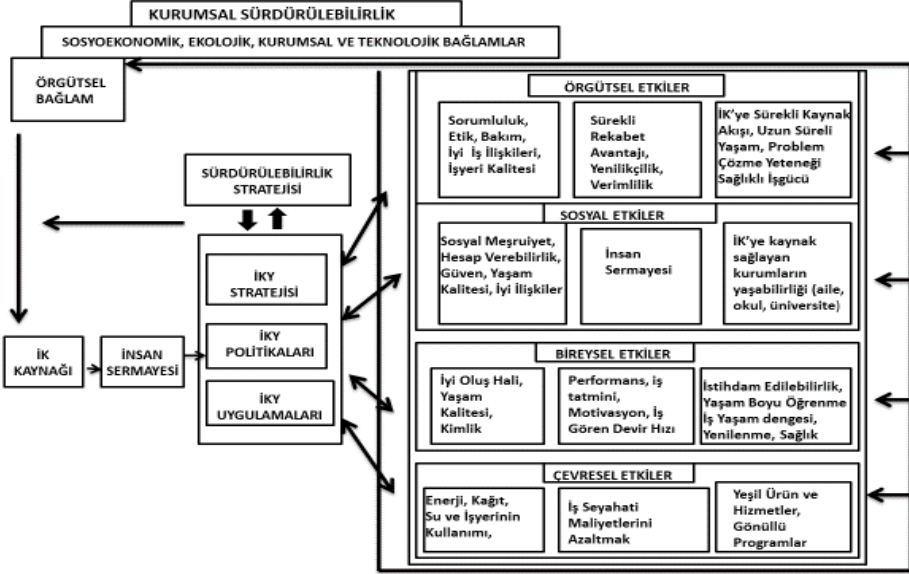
KURUMSAL SÜRDÜRÜLEBİLİRLİK

SOSYOEKONOMİK, EKOLOJİK, KURUMSAL VE TEKNOLOJİK BAĞLAMLAR

ÖRGÜTSEL BAĞLAM

SÜRDÜRÜLEBİLİRLİK STRATEJİSİ

İKY STRATEJİSİ

İKY POLİTİKALARI

İKY UYGULAMALARI

İK KAYNAĞI

İNSAN SERMAYESİ

ÖRGÜTSEL ETKİLER

Sorumluluk, Etik, Bakım, İyi İş İlişkileri, İşyeri Kalitesi

Sürekli Rekabet Avantajı, Yenilikçilik, Verimlilik

İK'ye Sürekli Kaynak Akışı, Uzun Süreli Yaşam, Problem Çözme Yeteneği Sağlıklı İşgücü

SOSYAL ETKİLER

Sosyal Meşruiyet, Hesap Verebilirlik, Güven, Yaşam Kalitesi, İyi İlişkiler

İnsan Sermayesi

İK'ye kaynak sağlayan kurumların yaşabilirliği (aile, okul, üniversite)

BİREYSEL ETKİLER

İyi Oluş Hali, Yaşam Kalitesi, Kimlik

Performans, iş tatmini, Motivasyon, İş Gören Devir Hızı

İstihdam Edilebilirlik, Yaşam Boyu Öğrenme İş Yaşam dengesi, Yenilenme, Sağlık

ÇEVRESEL ETKİLER

Enerji, Kağıt, Su ve İşyerinin Kullanımı,

İş Seyahati Maliyetlerini Azaltmak

Yeşil Ürün ve Hizmetler, Gönüllü Programlar